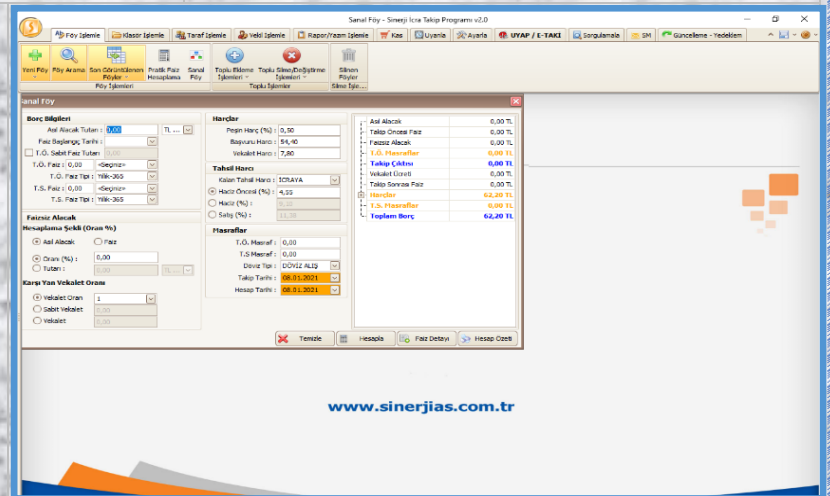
Sanal Föy - Sinerji İcra Takip Programı v2.0

Föy İşlemle | Klasör İşlemle | Taraf İşlemle | Vekil İşlemle | Rapor/Yazım İşlemle | Kas | Uyarıla | Ayarla | UYAP / E-TAKİ | Sorgulamala | SM | Güncelleme - Yedeklem

Yeni Föy | Föy Arama | Son Görüntülenen Föyler | Pratik Faiz Hesaplama | Sanal Föy
Föy İşlemleri
Toplu Ekleme İşlemleri | Toplu Silme/Değiştirme İşlemleri
Toplu İşlemler
Silinen Föyler
Silme İşle...

Sanal Föy

Borç Bilgileri
Asıl Alacak Tutarı : 0,00 TL
Faiz Başlangıç Tarihi :
T.Ö. Sabit Faiz Tutarı 0,00
T.Ö. Faiz : 0,00 <Seçiniz>
T.Ö. Faiz Tipi : Yıllık-365
T.S. Faiz : 0,00 <Seçiniz>
T.S. Faiz Tipi : Yıllık-365

Faizsiz Alacak
Hesaplama Şekli (Oran %)
Asıl Alacak
Faiz
Oran (%) : 0,00
Tutarı : 0,00 TL
Karşı Yan Vekalet Oranı
Vekalet Oran 1
Sabit Vekalet 0,00
Vekalet 0,00

Harçlar
Peşin Harç (%) : 0,50
Başvuru Harcı : 54,40
Vekalet Harcı : 7,80
Tahsil Harcı
Kalan Tahsil Harcı : İCRAYA
Haciz Öncesi (%) : 4,55
Haciz (%) : 9,10
Satış (%) : 11,38
Masraflar
T.Ö. Masraf : 0,00
T.S Masraf : 0,00
Döviz Tipi : DÖVİZ ALIŞ
Takip Tarihi : 08.01.2021
Hesap Tarihi : 08.01.2021

| | |
|---|---|
| Asıl Alacak | 0,00 TL |
| Takip Öncesi Faiz | 0,00 TL |
| Faizsiz Alacak | 0,00 TL |
| T.Ö. Masraflar | 0,00 TL |
| Takip Çıkışı | 0,00 TL |
| Takip Sonrası Faiz | 0,00 TL |
| Vekalet Ücreti | 0,00 TL |
| Takip Sonrası Faiz | 0,00 TL |
| Harçlar | 62,20 TL |
| T.S. Masraflar | 0,00 TL |
| Toplam Borç | 62,20 TL |

Temizle | Hesapla | Faiz Detayı | Hesap Özeti

www.sinerjias.com.tr